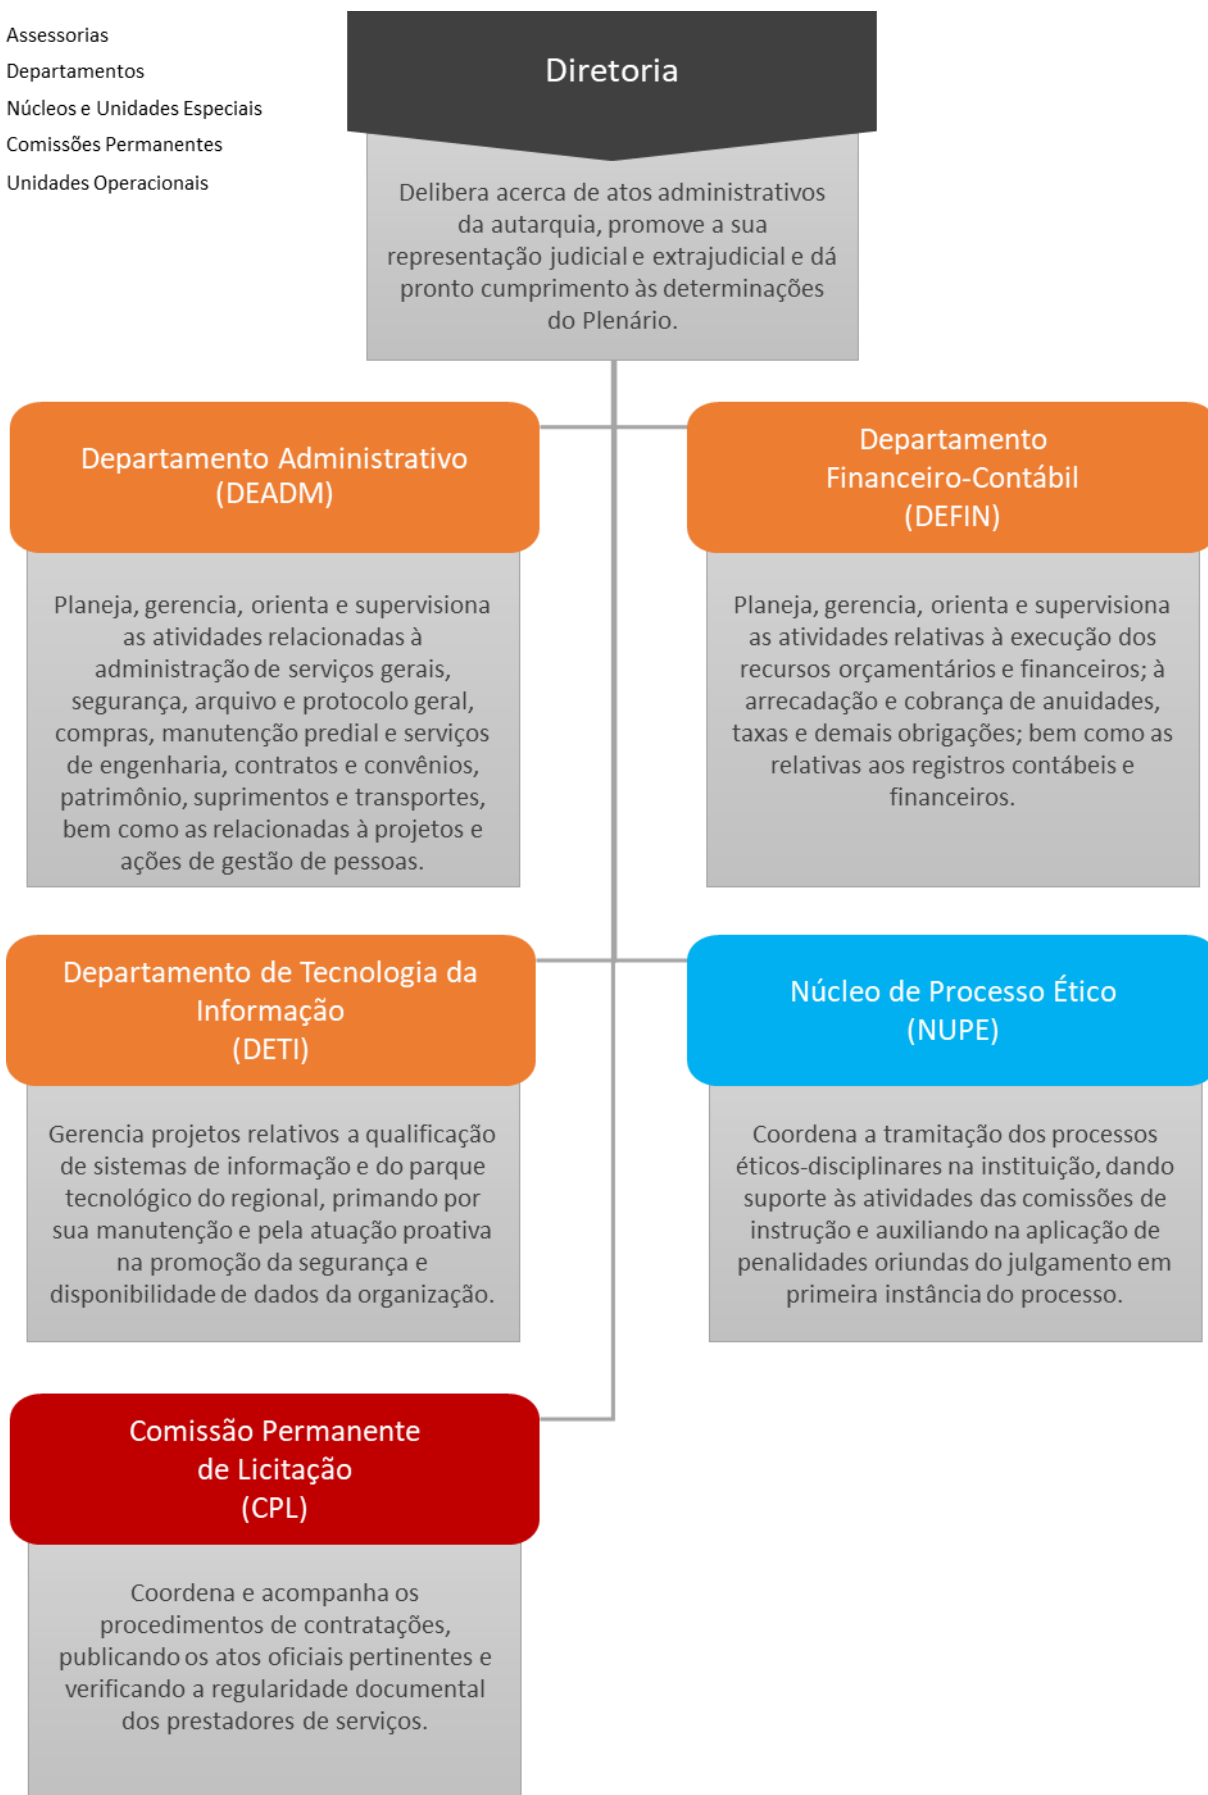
Assessorias
Departamentos
Núcleos e Unidades Especiais
Comissões Permanentes
Unidades Operacionais

Diretoria

Delibera acerca de atos administrativos da autarquia, promove a sua representação judicial e extrajudicial e dá pronto cumprimento às determinações do Plenário.

Departamento Administrativo (DEADM)

Planeja, gerencia, orienta e supervisiona as atividades relacionadas à administração de serviços gerais, segurança, arquivo e protocolo geral, compras, manutenção predial e serviços de engenharia, contratos e convênios, patrimônio, suprimentos e transportes, bem como as relacionadas à projetos e ações de gestão de pessoas.

Departamento Financeiro-Contábil (DEFIN)

Planeja, gerencia, orienta e supervisiona as atividades relativas à execução dos recursos orçamentários e financeiros; à arrecadação e cobrança de anuidades, taxas e demais obrigações; bem como as relativas aos registros contábeis e financeiros.

Departamento de Tecnologia da Informação (DETI)

Gerencia projetos relativos a qualificação de sistemas de informação e do parque tecnológico do regional, primando por sua manutenção e pela atuação proativa na promoção da segurança e disponibilidade de dados da organização.

Núcleo de Processo Ético (NUPE)

Coordena a tramitação dos processos éticos-disciplinares na instituição, dando suporte às atividades das comissões de instrução e auxiliando na aplicação de penalidades oriundas do julgamento em primeira instância do processo.

Comissão Permanente de Licitação (CPL)

Coordena e acompanha os procedimentos de contratações, publicando os atos oficiais pertinentes e verificando a regularidade documental dos prestadores de serviços.